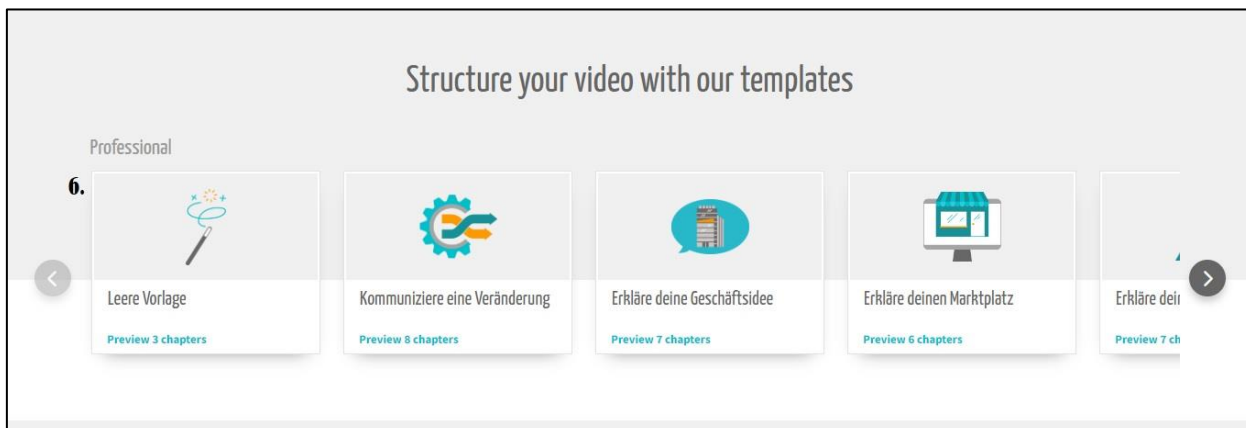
Structure your video with our templates

Professional

6.

Leere Vorlage

Preview 3 chapters

Kommuniziere eine Veränderung

Preview 8 chapters

Erkläre deine Geschäftsidee

Preview 7 chapters

Erkläre deinen Marktplatz

Preview 6 chapters

Erkläre dei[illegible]

Preview 7 ch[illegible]